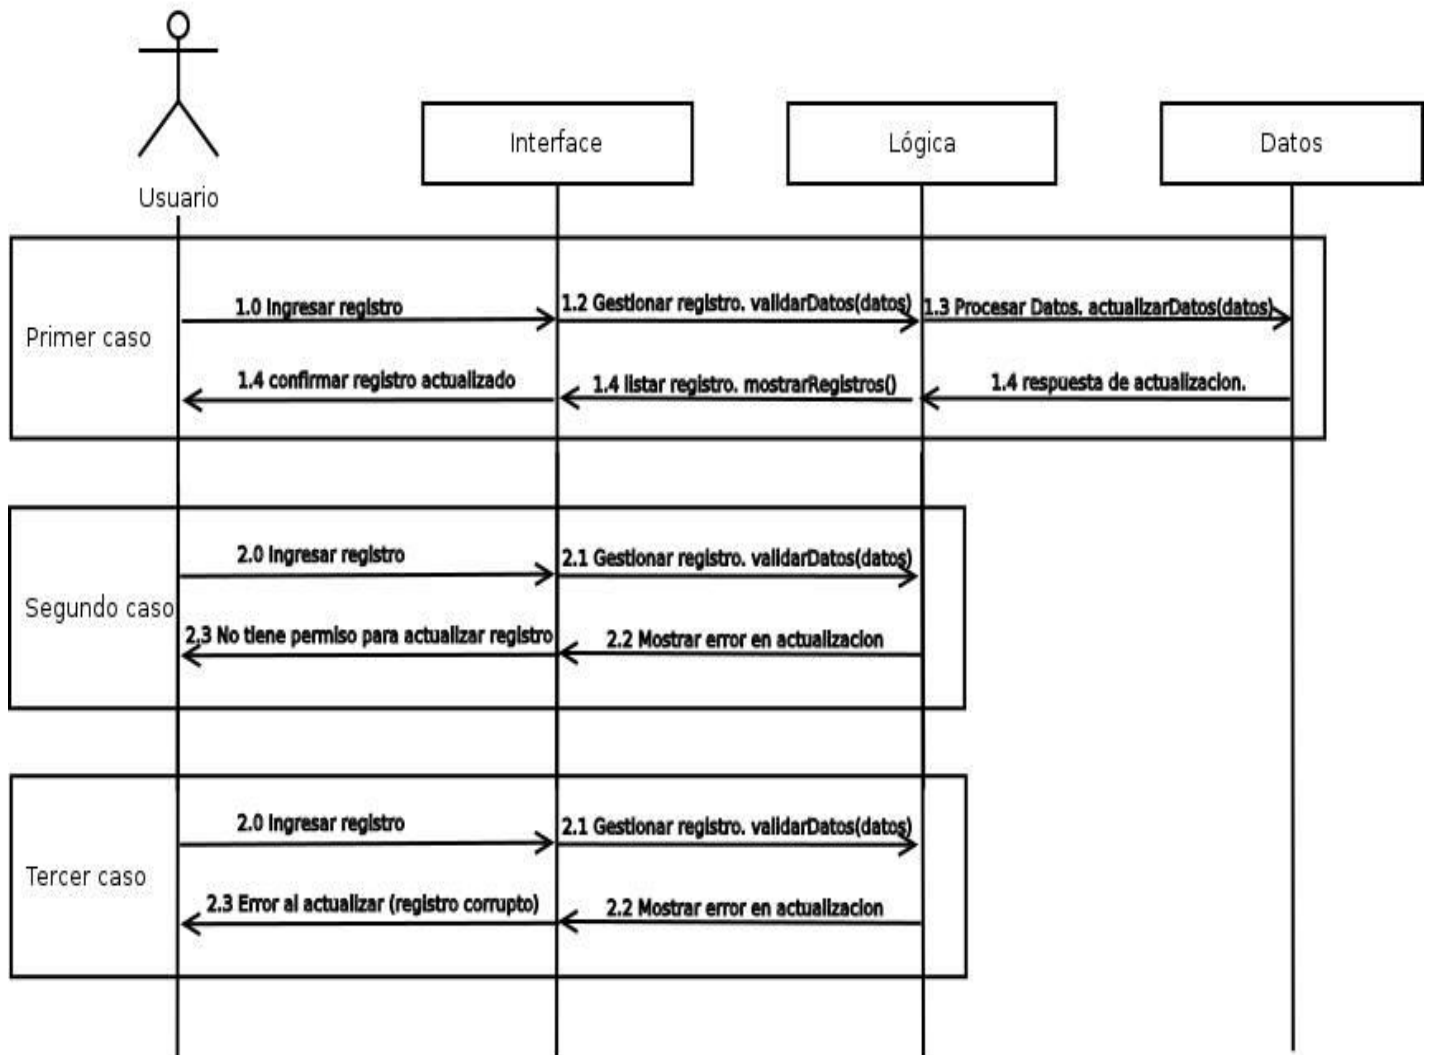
Usuario

Interface

Lógica

Datos

Primer caso

1.0 Ingresar registro

1.2 Gestionar registro. validarDatos(datos)

1.3 Procesar Datos. actualizarDatos(datos)

1.4 confirmar registro actualizado

1.4 listar registro. mostrarRegistros()

1.4 respuesta de actualizacion.

Segundo caso

2.0 Ingresar registro

2.1 Gestionar registro. validarDatos(datos)

2.3 No tiene permiso para actualizar registro

2.2 Mostrar error en actualizacion

Tercer caso

2.0 Ingresar registro

2.1 Gestionar registro. validarDatos(datos)

2.3 Error al actualizar (registro corrupto)

2.2 Mostrar error en actualizacion